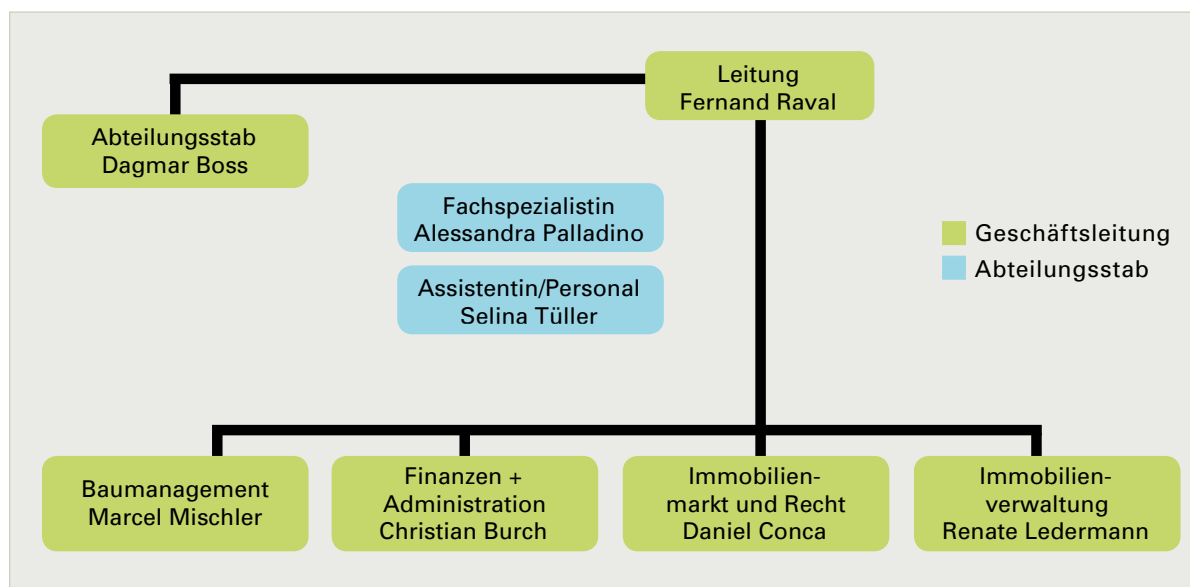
Leitung
Fernand Raval

Abteilungsstab
Dagmar Boss

Fachspezialistin
Alessandra Palladino

Assistentin/Personal
Selina Tüller

Geschäftsleitung
Abteilungsstab

Baumanagement
Marcel Mischler

Finanzen +
Administration
Christian Burch

Immobilienmarkt und Recht
Daniel Conca

Immobilienverwaltung
Renate Ledermann